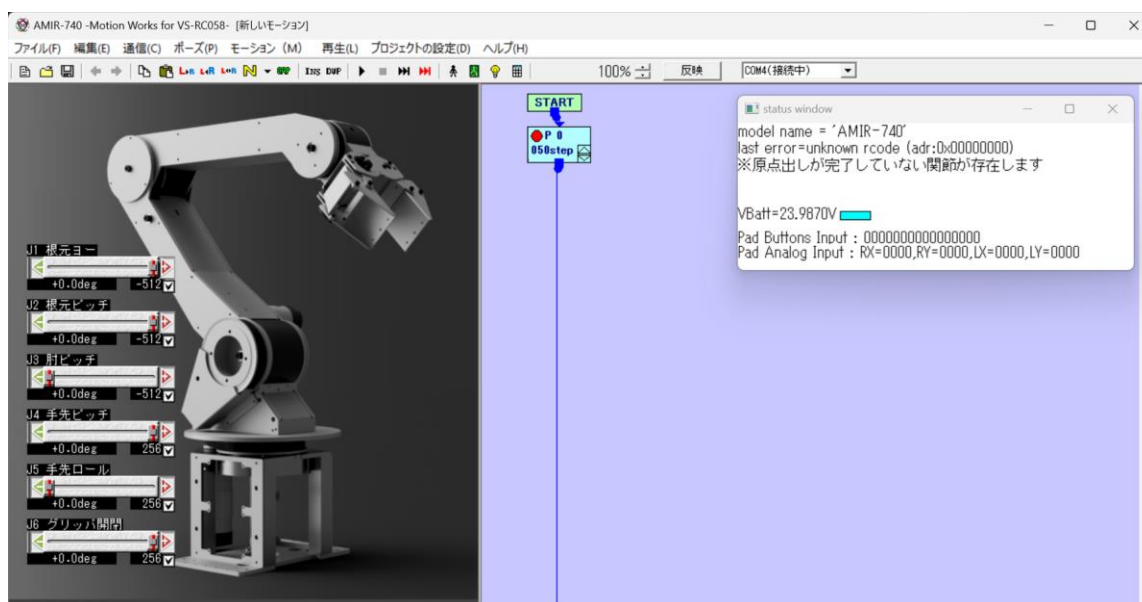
AMIR-740 -Motion Works for VS-RC058- [新しいモーション]

ファイル(F) 編集(E) 通信(C) ポーズ(P) モーション (M) 再生(L) プロジェクトの設定(D) ヘルプ(H)

100% 反映 COM4(接続中)

J1 根元ヨー
+0.0deg -512

J2 根元ピッチ
+0.0deg -512

J3 肘ピッチ
+0.0deg -512

J4 手先ピッチ
+0.0deg 256

J5 手先ロール
+0.0deg 256

J6 グリッパ開閉
+0.0deg 256

START

P 0
050step

status window

model name = 'AMIR-740'
last error=unknown rcode (adr:0x00000000)
※原点出しが完了していない関節が存在します

VBatt=23.9870V

Pad Buttons Input : 0000000000000000
Pad Analog Input : RX=0000,RY=0000,LX=0000,LY=0000